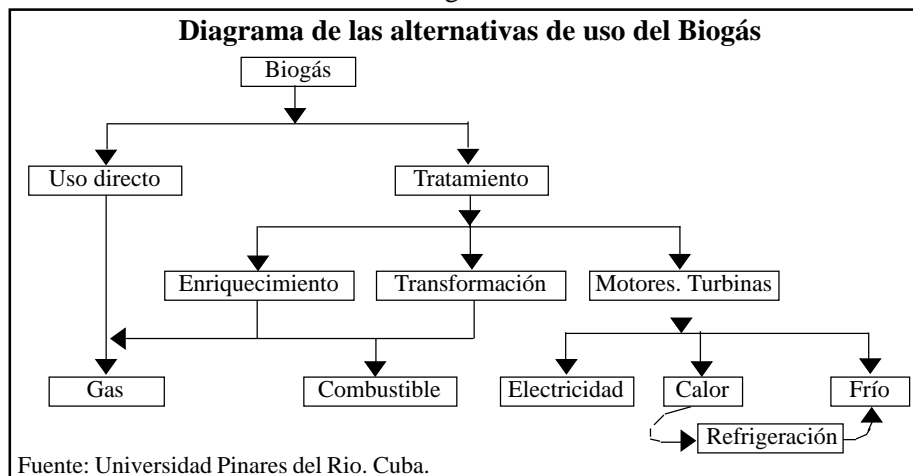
Diagrama de las alternativas de uso del Biogás

Biogás

Uso directo

Tratamiento

Enriquecimiento

Transformación

Motores. Turbinas

Gas

Combustible

Electricidad

Calor

Frío

Refrigeración

Fuente: Universidad Pinares del Rio. Cuba.